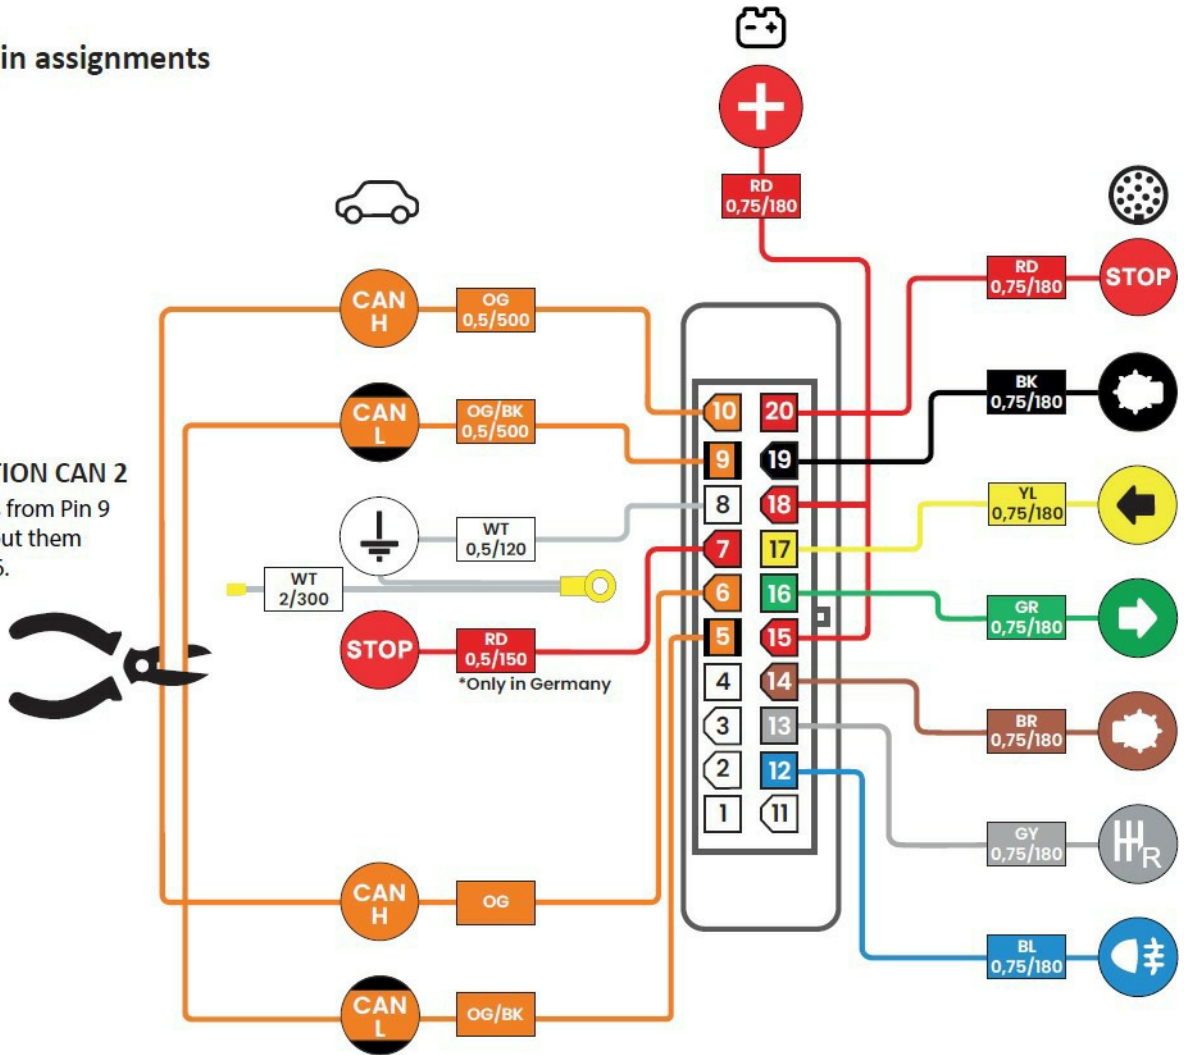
in assignments

ION CAN 2
from Pin 9
ut them
5.

RD
0,75/180

CAN
H

OG
0,5/500

CAN
L

OG/BK
0,5/500

WT
0,5/120

WT
2/300

STOP

RD
0,5/150

*Only in Germany

CAN
H

OG

CAN
L

OG/BK

10
20
9
19
8
18
7
17
6
16
5
15
4
14
3
13
2
12
1
11

RD
0,75/180

STOP

BK
0,75/180

YL
0,75/180

GR
0,75/180

BR
0,75/180

GY
0,75/180

R

BL
0,75/180